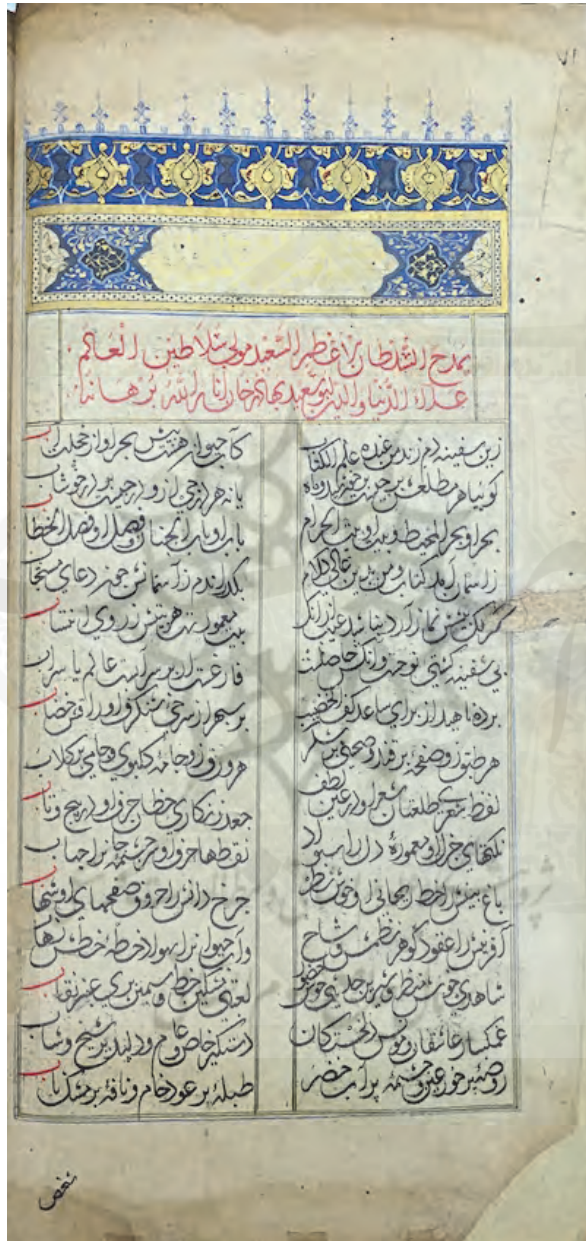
۷۱

بمدح السلطان الاعظم السعد مولی سلاطین العالم
علاء الدنیا والدین ابو سعید بهادر خان انار الله برهانه

زین سفینه دم زند بحر عظیم الکتاب
گوییا مطلع بر جهد جسم خضر از رواه
بحر او بحر المحیط طبع بی نیز الکرام
زانسمان کمد کنار و موج بی غایه الکلام
گر بکی بیند نمارد دیده اند عبرانیک
بی سفینه کسی نوح وانک حاصلت
برده ناهید از برای ساعد کف الخضیب
هر صفحه و صفحه بر قد او صحیفی بسر
لفظ بستر کلطفان شعر او بر عین لطف
نکتهای جزاو معموره دار السرور
باغ بینش الخط بهالی او خوش نظر
گر فزین را عقود گوهر نظمش وشاخ
شاهدی خوش منظر بر جلوه بر و خشخش
غمگسار عاشقان و مونس الجسته گان
روضه بر حور عین جنت پر آب خضر

کاتب جواهر هست بیش بحر او انجل ان
یا نه هر بحری از و ر جهید بر حوشاب
باد او باب الجهان فضل او فصل الخطاب
بلک اندر آسمانش جز دعای مستجاب
بیت معمور بی هر بیتش ز روی انتساب
فارغ اندر بی سر آبست عالم یا سراب
بر سپهر از سر ینش منگر او را آفتاب
هر ورق زو جامه کعبه ی جامه از کلاب
جعد زنگاری خط از زلف ورنج و تاب
نقطها جز او حرفی کشید از حجاب
جرح دائره حروف صفحهای او نقاب
وان حیوانی نزول سواد خط خطش نهال
لعبتی سنگین ز خط او سیمین بری عنبر نقاب
دستگیر خاص و عام و دولتی بر شیخ و شاب
طبله بر عود خام و نافه پر مشک ناب

مخص